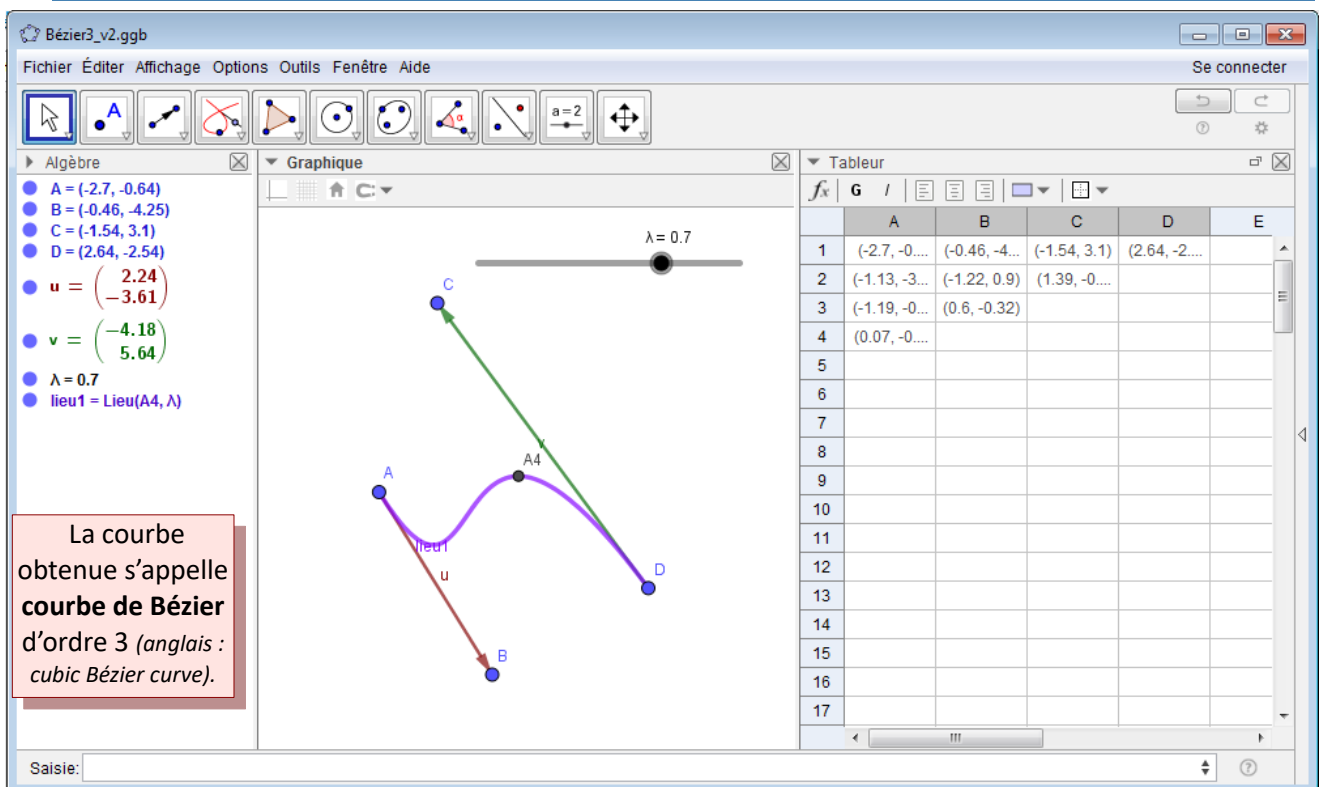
Bézier3_v2.ggb

Fichier Éditer Affichage Options Outils Fenêtre Aide

Se connecter

a = 2

Algèbre

A = (-2.7, -0.64)
B = (-0.46, -4.25)
C = (-1.54, 3.1)
D = (2.64, -2.54)
u = $\begin{pmatrix} 2.24 \\ -3.61 \end{pmatrix}$
v = $\begin{pmatrix} -4.18 \\ 5.64 \end{pmatrix}$
λ = 0.7
lieu1 = Lieu(A4, λ)

Graphique

λ = 0.7

C
v
A4
A
lieu1
u
D
B

La courbe obtenue s'appelle **courbe de Bézier** d'ordre 3 *(anglais : cubic Bézier curve).*

Tableur

$f_x$ G I

| | A | B | C | D | E |
|---|---|---|---|---|---|
| 1 | (-2.7, -0.... | (-0.46, -4... | (-1.54, 3.1) | (2.64, -2.... | |
| 2 | (-1.13, -3... | (-1.22, 0.9) | (1.39, -0.... | | |
| 3 | (-1.19, -0... | (0.6, -0.32) | | | |
| 4 | (0.07, -0.... | | | | |
| 5 | | | | | |
| 6 | | | | | |
| 7 | | | | | |
| 8 | | | | | |
| 9 | | | | | |
| 10 | | | | | |
| 11 | | | | | |
| 12 | | | | | |
| 13 | | | | | |
| 14 | | | | | |
| 15 | | | | | |
| 16 | | | | | |
| 17 | | | | | |

Saisie: